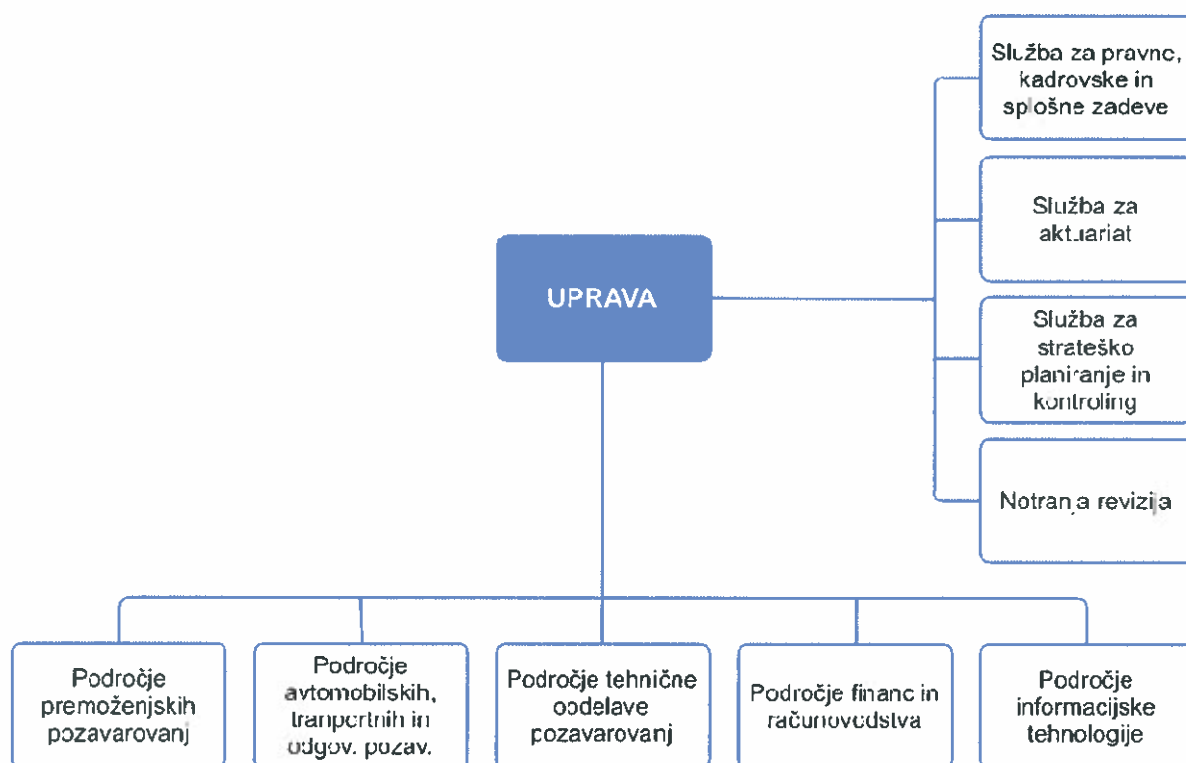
UPRAVA

Služba za pravne, kadrovske in splošne zadeve

Služba za aktuariat

Služba za strateško planiranje in kontroling

Notranja revizija

Področje premoženjskih pozavarovanj

Področje avtomobilskih, tranpertnih in odgov. pozav.

Področje tehnične obdelave pozavarovanj

Področje financ in računovodstva

Področje informacijske tehnologije